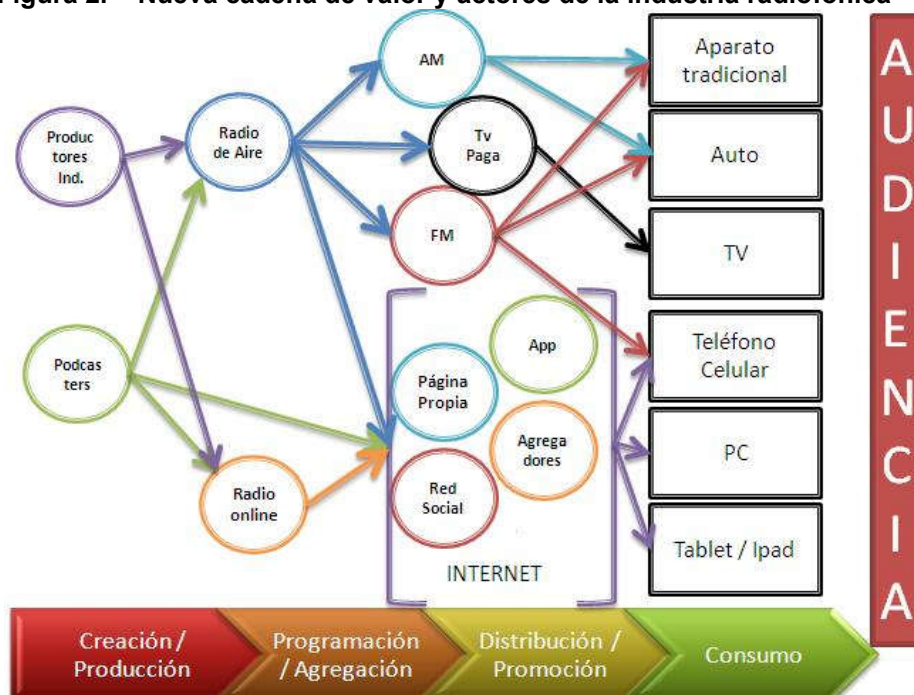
Figura 2. Nueva cadena de valor y actores de la industria radiofónica

Productores Ind.

Podcasters

Radio de Aire

Radio online

AM

Tv Paga

FM

App

Página Propia

Agregadores

Red Social

INTERNET

Aparato tradicional

Auto

TV

Teléfono Celular

PC

Tablet / Ipad

AUDIENCIA

Creación / Producción

Programación / Agregación

Distribución / Promoción

Consumo